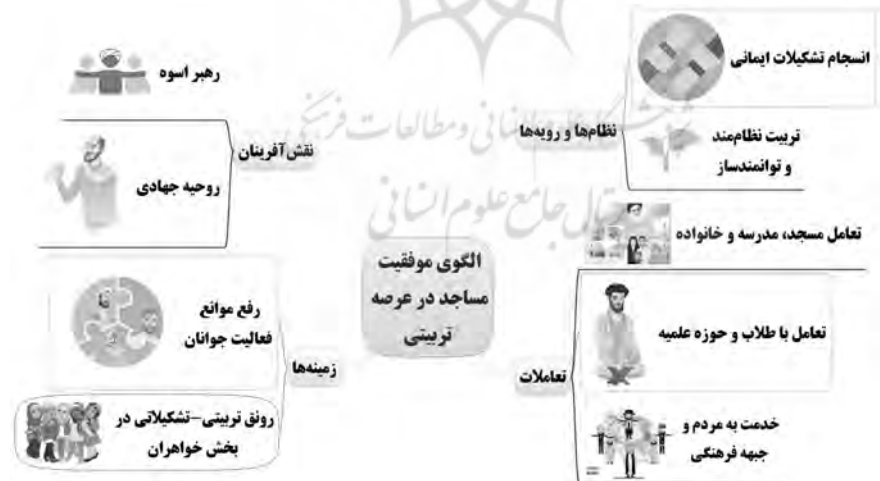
رهبر اسوه

نقش‌آفرینان

روحیه جهادی

انسجام تشکیلات ایمانی

نظام‌ها و رویه‌ها

تربیت نظام‌مند و توانمندساز

تعامل مسجد، مدرسه و خانواده

الگوی موفقیت مساجد در عرصه تربیتی

رفع موانع فعالیت جوانان

زمینه‌ها

رونق تربیتی-تشکیلاتی در بخش خواهران

تعاملات

تعامل با طلاب و حوزه علمیه

خدمت به مردم و جبهه فرهنگی

پژوهشگاه علوم انسانی و مطالعات فرهنگی

پرتال جامع علوم انسانی